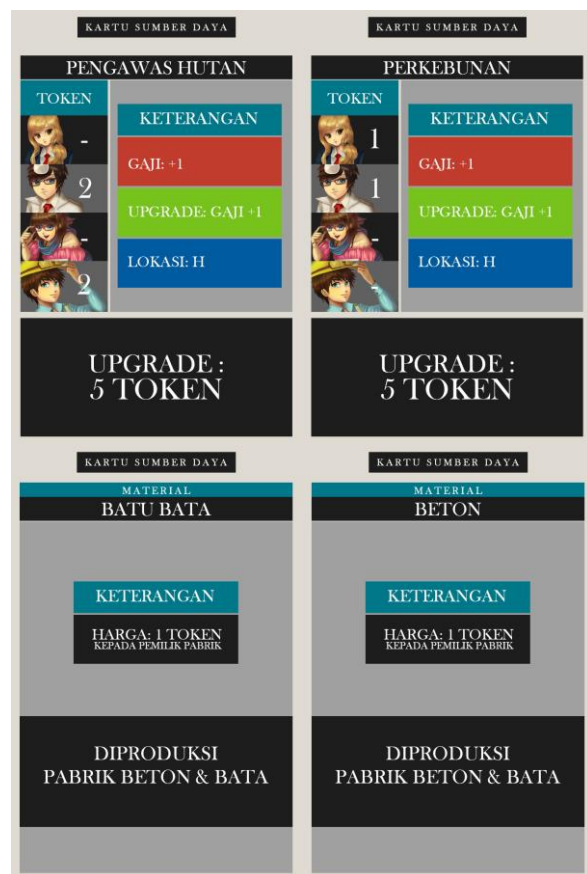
KARTU SUMBER DAYA

PENGAWAS HUTAN

TOKEN

-
2
-
2

KETERANGAN

GAJI: +1

UPGRADE: GAJI +1

LOKASI: H

UPGRADE : 5 TOKEN

KARTU SUMBER DAYA

PERKEBUNAN

TOKEN

1
1
-
-

KETERANGAN

GAJI: +1

UPGRADE: GAJI +1

LOKASI: H

UPGRADE : 5 TOKEN

KARTU SUMBER DAYA

MATERIAL

BATU BATA

KETERANGAN

HARGA: 1 TOKEN
KEPADA PEMILIK PABRIK

DIPRODUKSI
PABRIK BETON & BATA

KARTU SUMBER DAYA

MATERIAL

BETON

KETERANGAN

HARGA: 1 TOKEN
KEPADA PEMILIK PABRIK

DIPRODUKSI
PABRIK BETON & BATA